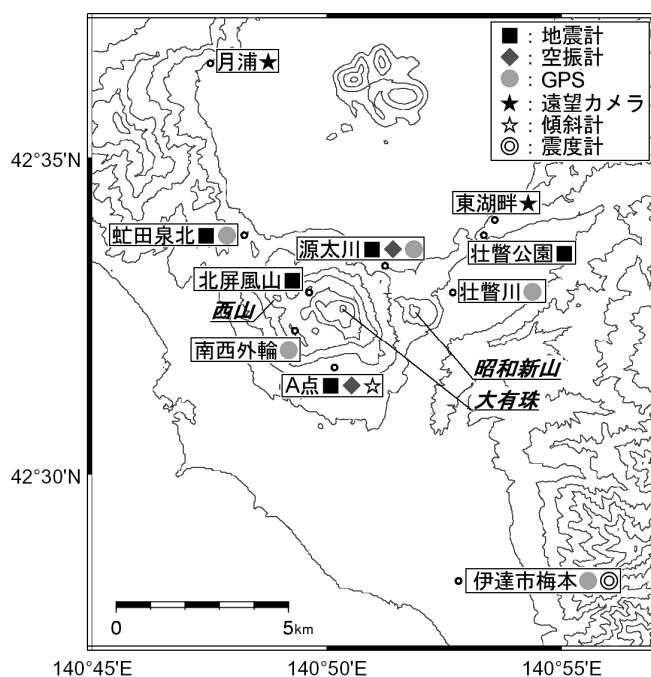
■：地震計
◆：空振計
●：GPS
★：遠望カメラ
☆：傾斜計
◎：震度計

月浦★
42°35'N
東湖畔★
虻田泉北■●
源太川■◆●
壮瞥公園■
北屏風山■
壮瞥川●
西山
南西外輪●
昭和新山
A点■◆☆
大有珠
42°30'N
伊達市梅本●◎
0
5km
140°45'E
140°50'E
140°55'E